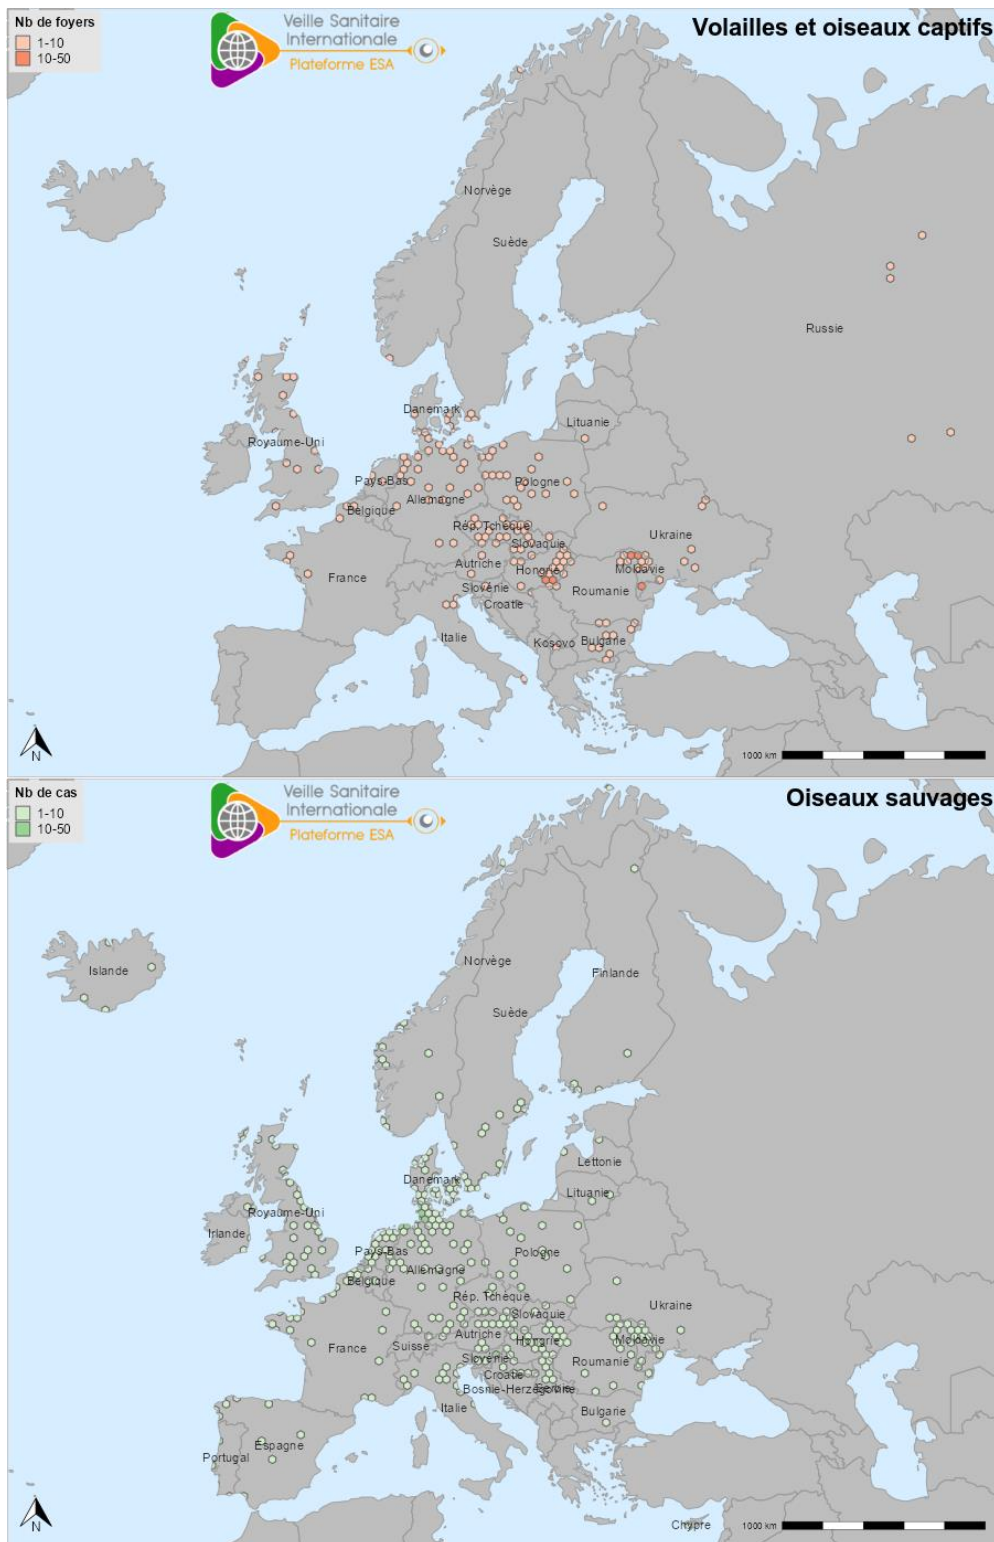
Nb de foyers
1-10
10-50

Veille Sanitaire Internationale
Plateforme ESA

Volailles et oiseaux captifs

Norvège
Suède
Russie
Danemark
Lituanie
Royaume-Uni
Pays-Bas
Pologne
Allemagne
Belgique
Rép. Tchèque
Ukraine
Slovaquie
Autriche
Hongrie
Moldavie
France
Slovénie
Roumanie
Croatie
Italie
Kosovo
Bulgarie

N
1000 km

Nb de cas
1-10
10-50

Veille Sanitaire Internationale
Plateforme ESA

Oiseaux sauvages

Islande
Norvège
Finlande
Suède
Lettonie
Danemark
Lituanie
Royaume-Uni
Irlande
Pays-Bas
Pologne
Allemagne
Belgique
Rép. Tchèque
Ukraine
Slovaquie
Autriche
Hongrie
Moldavie
France
Suisse
Slovénie
Roumanie
Croatie
Serbie
Bosnie-Herzégovine
Italie
Bulgarie
Espagne
Portugal
Chypre

N
1000 km